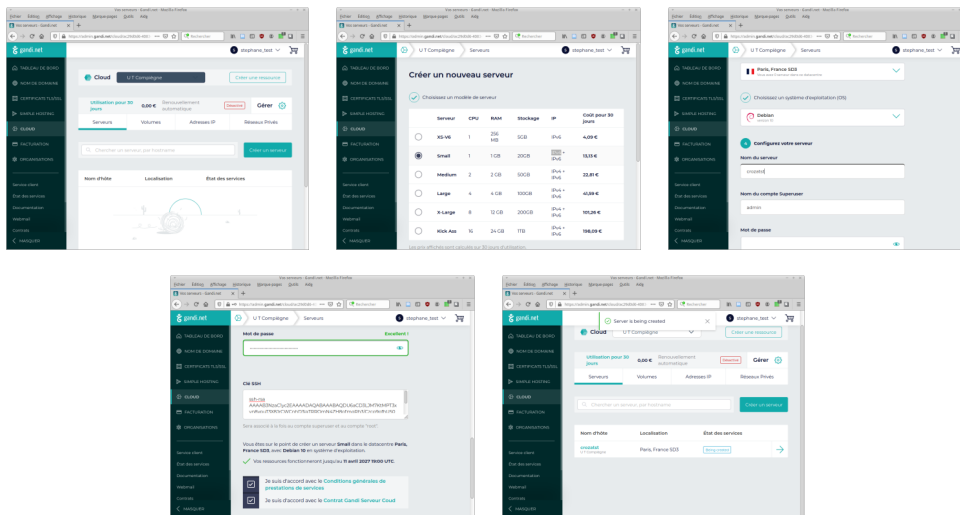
Vos serveurs - Gandi.net - Mozilla Firefox
Fichier Édition Affichage Historique Marque-pages Outils Aide
Vos serveurs - Gandi.net
https://admin.gandi.net/cloud/
Rechercher
gandi.net
TABLEAU DE BORD
NOM DE DOMAINE
CERTIFICATS TLS/SSL
SIMPLE HOSTING
CLOUD
FACTURATION
ORGANISATIONS
Service client
État des services
Documentation
Webmail
Contrats
MASQUER
stephane_test
Cloud
U.T Compiègne
Créer une ressource
Utilisation pour 30 jours
0,00 €
Renouvellement automatique
Désactivé
Gérer
Serveurs
Volumes
Adresses IP
Réseaux Privés
Chercher un serveur par hostname
Créer un serveur
Nom d'hôte
Localisation
État des services

U.T Compiègne
Serveurs
stephane_test
Créer un nouveau serveur
Choisissez un modèle de serveur
| | Serveur | CPU | RAM | Stockage | IP | Coût pour 30 jours |
|---|---|---|---|---|---|---|
| | XS-V6 | 1 | 256 MB | 5GB | IPv6 | 4,09 € |
| | Small | 1 | 1 GB | 20GB | IPv4 + IPv6 | 13,13 € |
| | Medium | 2 | 2 GB | 50GB | IPv4 + IPv6 | 22,81 € |
| | Large | 4 | 4 GB | 100GB | IPv4 + IPv6 | 41,59 € |
| | X-Large | 8 | 12 GB | 200GB | IPv4 + IPv6 | 101,26 € |
| | Kick Ass | 16 | 24 GB | 1TB | IPv4 + IPv6 | 198,09 € |
Les prix affichés sont calculés sur 30 jours d'utilisation

Paris, France SD3
Choisissez un système d'exploitation (OS)
Debian
Configurez votre serveur
Nom du serveur
crsaoté
Nom du compte Superuser
admin
Mot de passe

Mot de passe
Excellent !
Clé SSH
ssh-rsa
AAAAB3NzaC1yc2EAAAADAQABAAABAQCtGeC3lt3kfKhf97Tn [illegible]
Sera associé à la fois au compte superuser et au compte "root"
Vous êtes sur le point de créer un serveur Small dans le datacentre Paris, France SD3, avec Debian 10 en système d'exploitation.
Vos ressources fonctionneront jusqu'au 11 avril 2027 11h00 UTC.
Je suis d'accord avec le Conditions générales de prestations de services
Je suis d'accord avec le Contrat Gandi Serveur Cloud

Server is being created
Cloud
U.T Compiègne
Créer une ressource
Utilisation pour 30 jours
0,00 €
Renouvellement automatique
Désactivé
Gérer
Serveurs
Volumes
Adresses IP
Réseaux Privés
Chercher un serveur par hostname
Créer un serveur
Nom d'hôte
Localisation
État des services
crsaoté
U.T Compiègne
Paris, France SD3
Being created